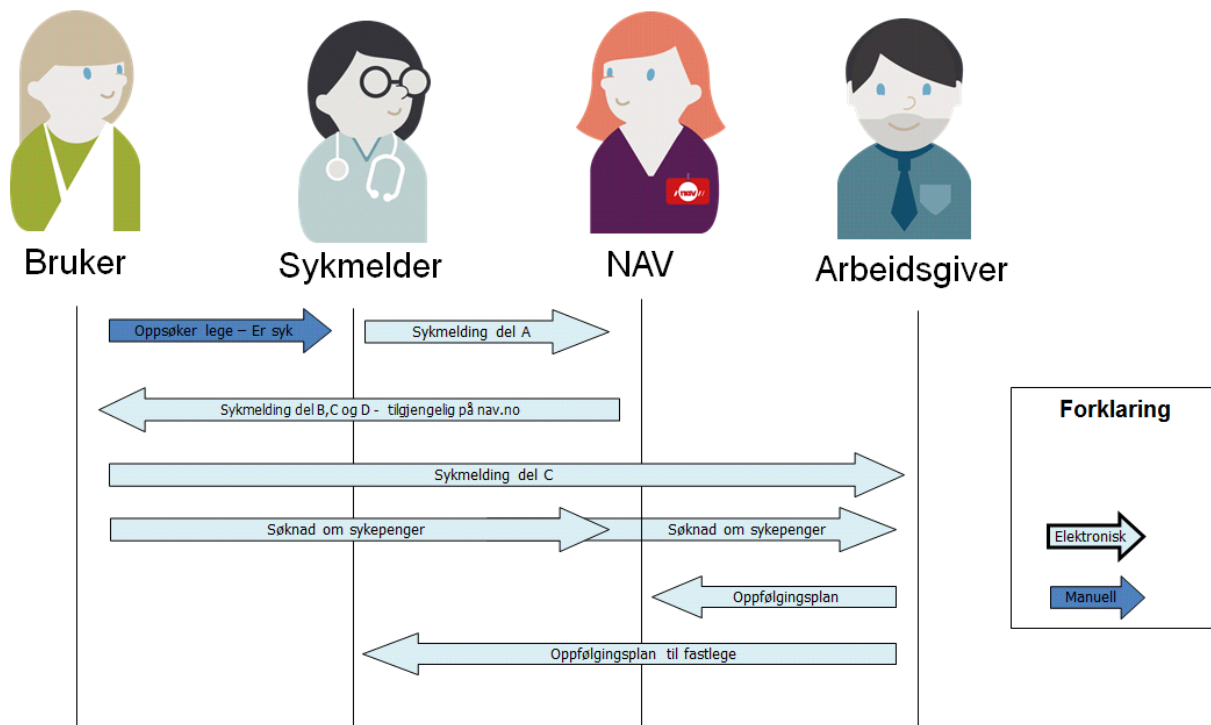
Bruker

Sykmelder

NAV

nav

Arbeidsgiver

Oppsøker lege – Er syk

Sykmelding del A

Sykmelding del B,C og D - tilgjengelig på nav.no

Sykmelding del C

Søknad om sykepenger

Søknad om sykepenger

Oppfølgingsplan

Oppfølgingsplan til fastlege

Forklaring

Elektronisk

Manuell